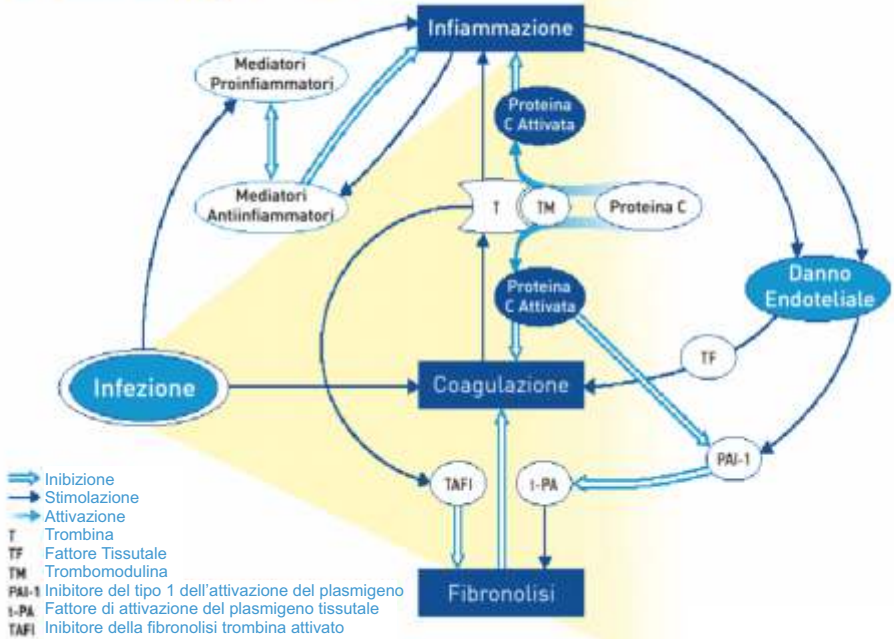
Infiammazione

Mediatori Proinfiammatori

Mediatori Antiinfiammatori

Proteina C Attivata

T

TM

Proteina C

Proteina C Attivata

Danno Endoteliale

Infezione

TF

Coagulazione

PAI-1

TAFI

t-PA

Fibronolisi

Inibizione
Stimolazione
Attivazione
T Trombina
TF Fattore Tissutale
TM Trombomodulina
PAI-1 Inibitore del tipo 1 dell'attivazione del plasmigeno
t-PA Fattore di attivazione del plasmigeno tissutale
TAFI Inibitore della fibronolisi trombina attivato